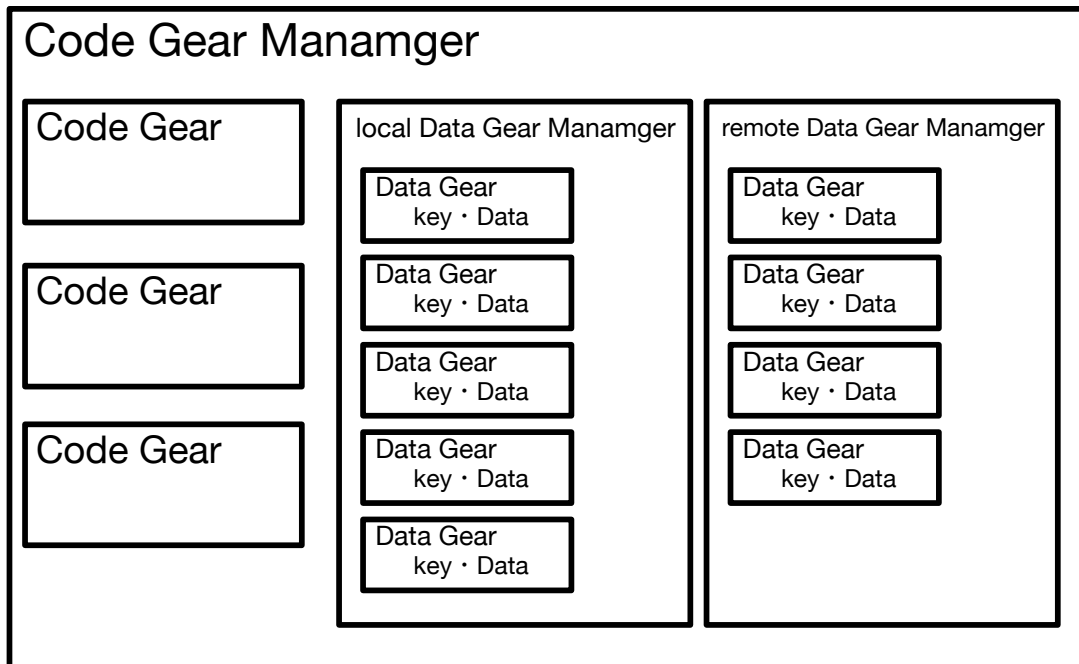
Code Gear Manamger

Code Gear

Code Gear

Code Gear

local Data Gear Manamger

Data Gear
key・Data

Data Gear
key・Data

Data Gear
key・Data

Data Gear
key・Data

Data Gear
key・Data

remote Data Gear Manamger

Data Gear
key・Data

Data Gear
key・Data

Data Gear
key・Data

Data Gear
key・Data